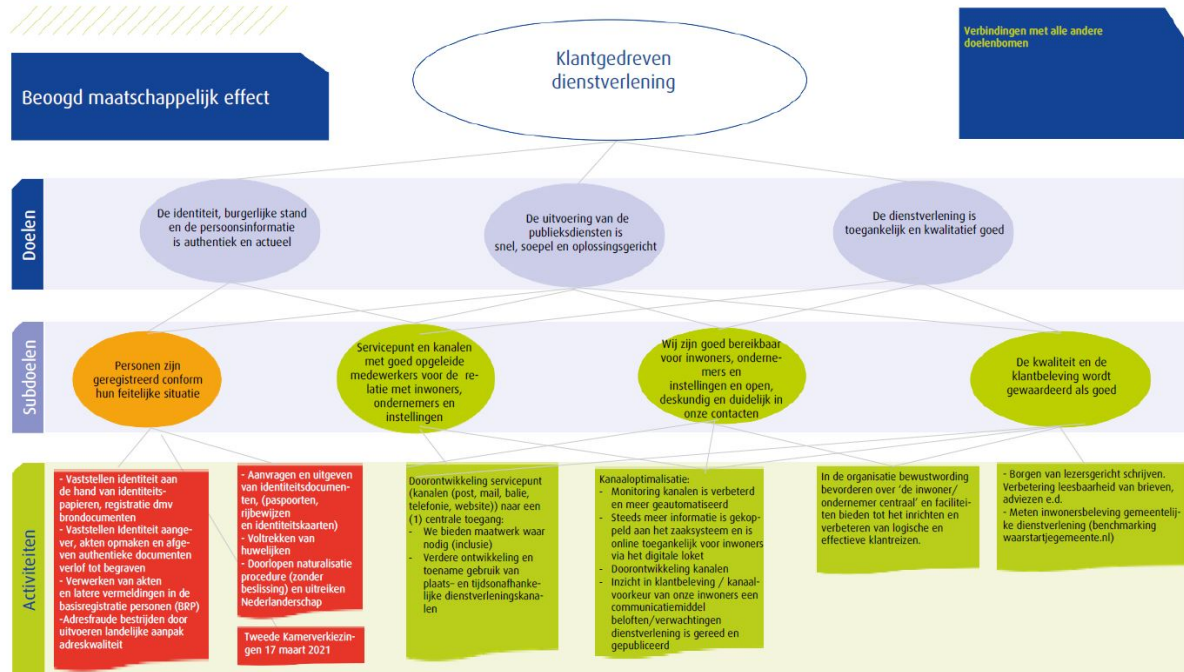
Beoogd maatschappelijk effect

Klantgedreven dienstverlening

Verbindingen met alle andere doelenbomen

Doelen

De identiteit, burgerlijke stand en de persoonsinformatie is authentiek en actueel

De uitvoering van de publieksdiensten is snel, soepel en oplossingsgericht

De dienstverlening is toegankelijk en kwalitatief goed

Subdoelen

Personen zijn geregistreerd conform hun feitelijke situatie

Servicepunt en kanalen met goed opgeleide medewerkers voor de relatie met inwoners, ondernemers en instellingen

Wij zijn goed bereikbaar voor inwoners, ondernemers en instellingen en open, deskundig en duidelijk in onze contacten

De kwaliteit en de klantbeleving wordt gewaardeerd als goed

Activiteiten

- Vaststellen identiteit aan de hand van identiteitspapieren, registratie dmv brondocumenten
- Vaststellen Identiteit aangever, akten opmaken en afgeven authentieke documenten verlof tot begraven
- Verwerken van akten en latere vermeldingen in de basisregistratie personen (BRP)
-Adresfraude bestrijden door uitvoeren landelijke aanpak adreskwaliteit

- Aanvragen en uitgeven van identiteitsdocumenten, (paspoorten, rijbewijzen en identiteitskaarten)
- Voltrekken van huwelijken
- Doorlopen naturalisatie procedure (zonder beslissing) en uitreiken Nederlanderschap

Tweede Kamerverkiezingen 17 maart 2021

Doorontwikkeling servicepunt (kanalen (post, mail, balie, telefonie, website)) naar een (1) centrale toegang:
- We bieden maatwerk waar nodig (inclusie)
- Verdere ontwikkeling en toename gebruik van plaats- en tijdsonafhankelijke dienstverleningskanalen

Kanaaloptimalisatie:
- Monitoring kanalen is verbeterd en meer geautomatiseerd
- Steeds meer informatie is gekoppeld aan het zaaksysteem en is online toegankelijk voor inwoners via het digitale loket
- Doorontwikkeling kanalen
- Inzicht in klantbeleving / kanaalvoorkeur van onze inwoners een communicatiemiddel beloften/verwachtingen dienstverlening is gereed en gepubliceerd

In de organisatie bewustwording bevorderen over 'de inwoner/ ondernemer centraal' en faciliteiten bieden tot het inrichten en verbeteren van logische en effectieve klantreizen.

- Borgen van lezersgericht schrijven. Verbetering leesbaarheid van brieven, adviezen e.d.
- Meten inwonersbeleving gemeentelijke dienstverlening (benchmarking waarstartjegemeente.nl)